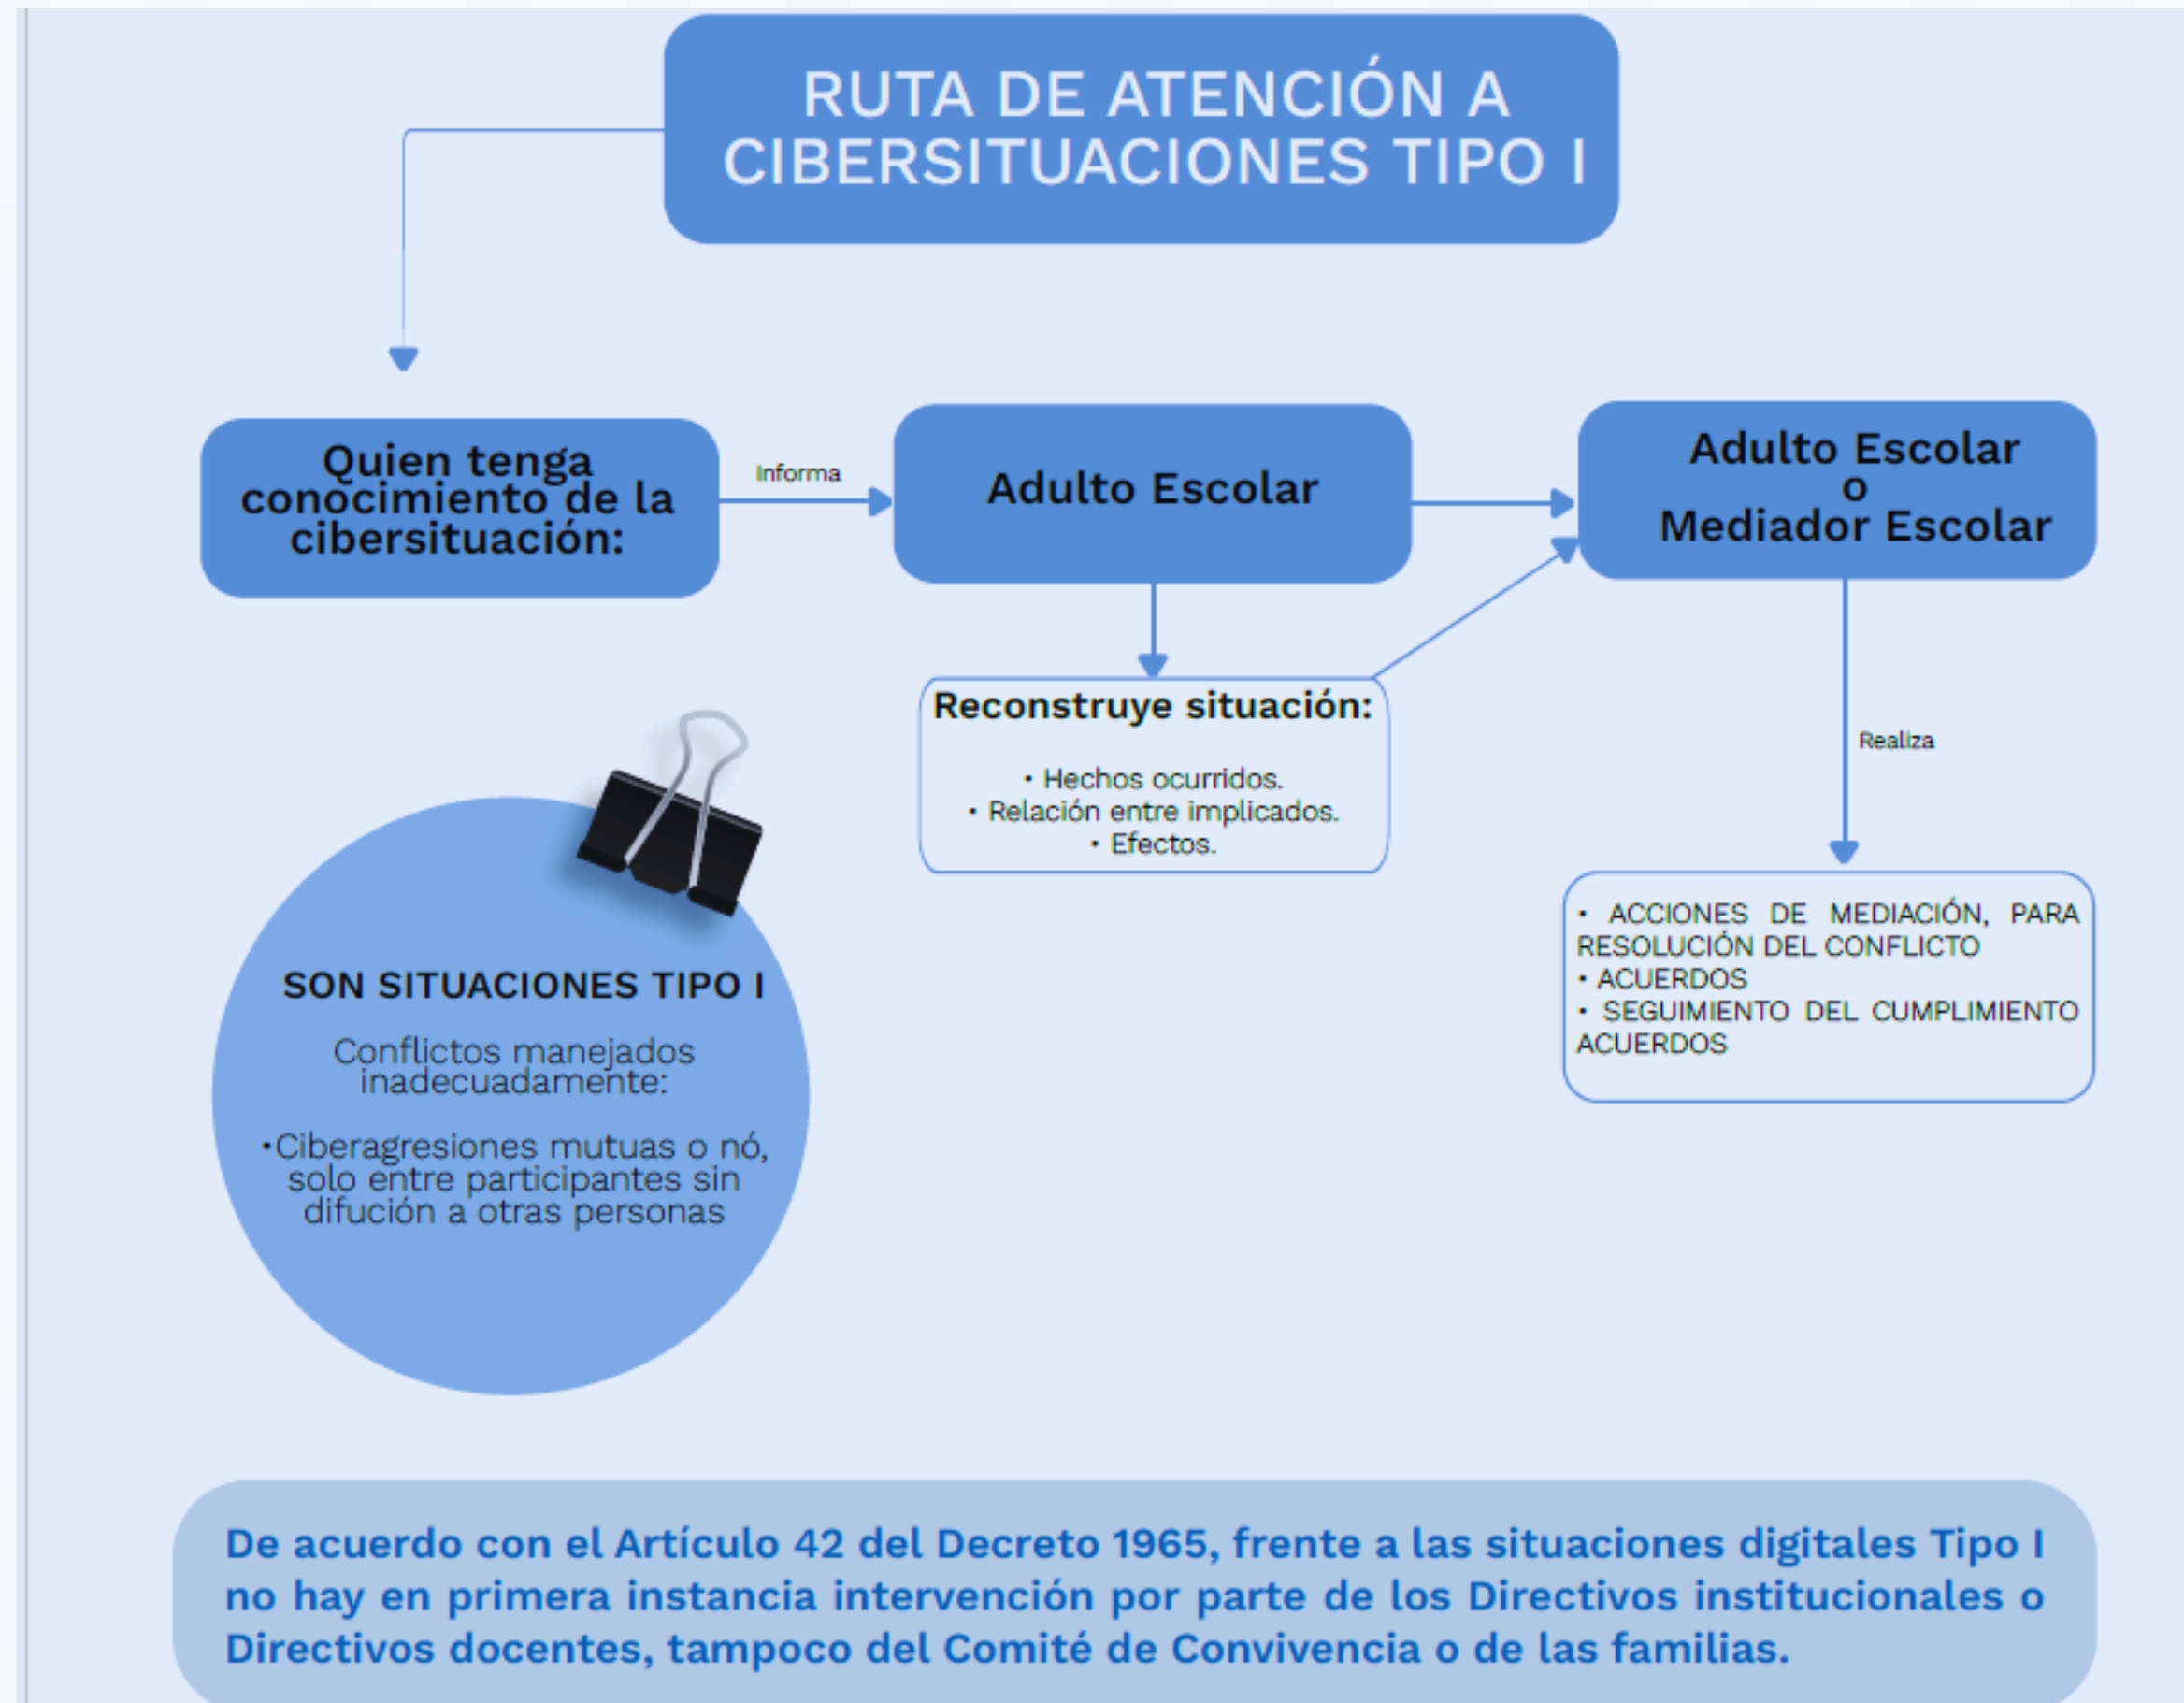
RUTA DE ATENCIÓN A CIBERSITUACIONES TIPO I

Quien tenga conocimiento de la cibersituación:

Informa

Adulto Escolar

Adulto Escolar
o
Mediador Escolar

Reconstruye situación:

• Hechos ocurridos.
• Relación entre implicados.
• Efectos.

Realiza

• ACCIONES DE MEDIACIÓN, PARA RESOLUCIÓN DEL CONFLICTO
• ACUERDOS
• SEGUIMIENTO DEL CUMPLIMIENTO ACUERDOS

SON SITUACIONES TIPO I

Conflictos manejados inadecuadamente:

•Ciberagresiones mutuas o nó, solo entre participantes sin difución a otras personas

De acuerdo con el Artículo 42 del Decreto 1965, frente a las situaciones digitales Tipo I no hay en primera instancia intervención por parte de los Directivos institucionales o Directivos docentes, tampoco del Comité de Convivencia o de las familias.